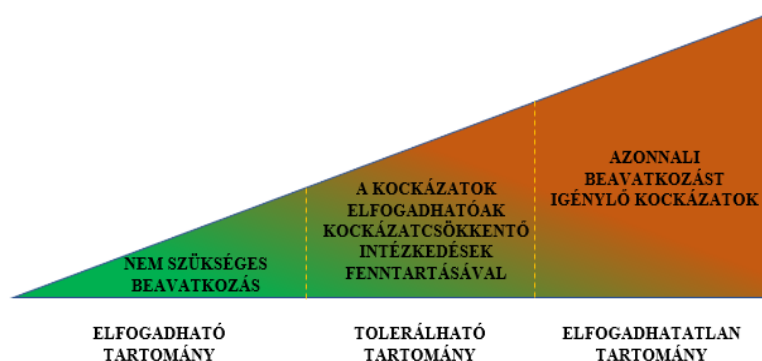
NEM SZÜKSÉGES BEAVATKOZÁS

A KOCKÁZATOK ELFOGADHATÓAK KOCKÁZATCSÖKKENTŐ INTÉZKEDÉSEK FENNTARTÁSÁVAL

AZONNALI BEAVATKOZÁST IGÉNYLŐ KOCKÁZATOK

ELFOGADHATÓ TARTOMÁNY

TOLERÁLHATÓ TARTOMÁNY

ELFOGADHATATLAN TARTOMÁNY